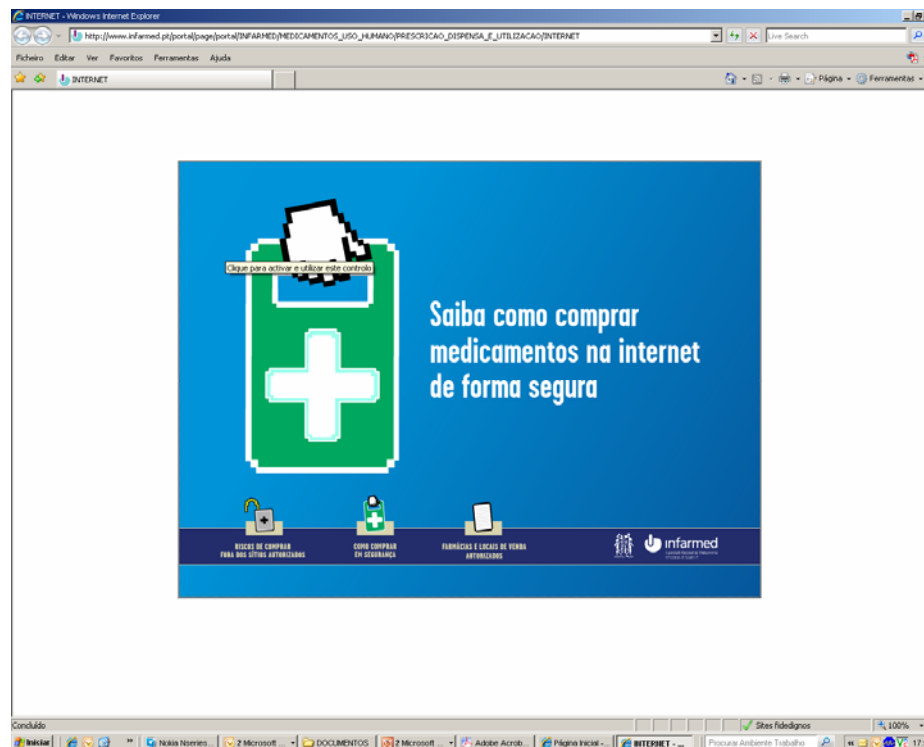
INTERNET - Windows Internet Explorer

http://www.infarmed.pt/portal/page/portal/INFARMED/MEDICAMENTOS_USO_HUMANO/PRESCRICAO_DISPENSA_E_UTILIZACAO/INTERNET

Live Search

Ficheiro Editar Ver Favoritos Ferramentas Ajuda

INTERNET

Página Ferramentas

Clique para activar e utilizar este controlo

Saiba como comprar medicamentos na internet de forma segura

RISCOS DE COMPRAR FORA DOS SÍTIOS AUTORIZADOS

COMO COMPRAR EM SEGURANÇA

FARMÁCIAS E LOCAIS DE VENDA AUTORIZADOS

infarmed

Concluído

Sites fidedignos

100%

Iniciar

Nokia Nseries...

2 Microsoft ...

DOCUMENTOS

2 Microsoft ...

Adobe Acrob...

Página Inicial -...

INTERNET - ...

Procurar Ambiente Trabalho